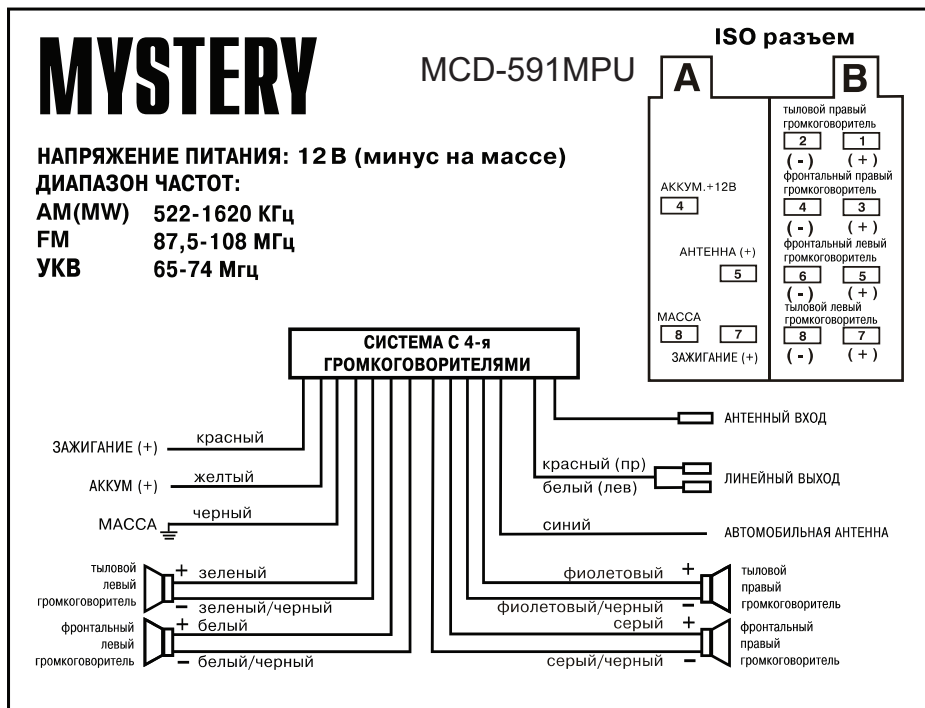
MYSTERY

MCD-591MPU

ISO разъем

A

B

АККУМ.+12В

4

АНТЕННА (+)

5

МАССА

8

7

ЗАЖИГАНИЕ (+)

тыловой правый громкоговоритель

2 1

( - ) ( + )

фронтальный правый громкоговоритель

4 3

( - ) ( + )

фронтальный левый громкоговоритель

6 5

( - ) ( + )

тыловой левый громкоговоритель

8 7

( - ) ( + )

НАПРЯЖЕНИЕ ПИТАНИЯ: 12 В (минус на массе)
ДИАПАЗОН ЧАСТОТ:

| | |
|---|---|
| AM(MW) | 522-1620 КГц |
| FM | 87,5-108 МГц |
| УКВ | 65-74 Мгц |

СИСТЕМА С 4-я ГРОМКОГОВОРИТЕЛЯМИ

ЗАЖИГАНИЕ (+) красный

АККУМ (+) желтый

МАССА черный

тыловой левый громкоговоритель + зеленый - зеленый/черный

фронтальный левый громкоговоритель + белый - белый/черный

АНТЕННЫЙ ВХОД

красный (пр) белый (лев) ЛИНЕЙНЫЙ ВЫХОД

синий АВТОМОБИЛЬНАЯ АНТЕННА

фиолетовый + фиолетовый/черный - тыловой правый громкоговоритель

серый + серый/черный - фронтальный правый громкоговоритель